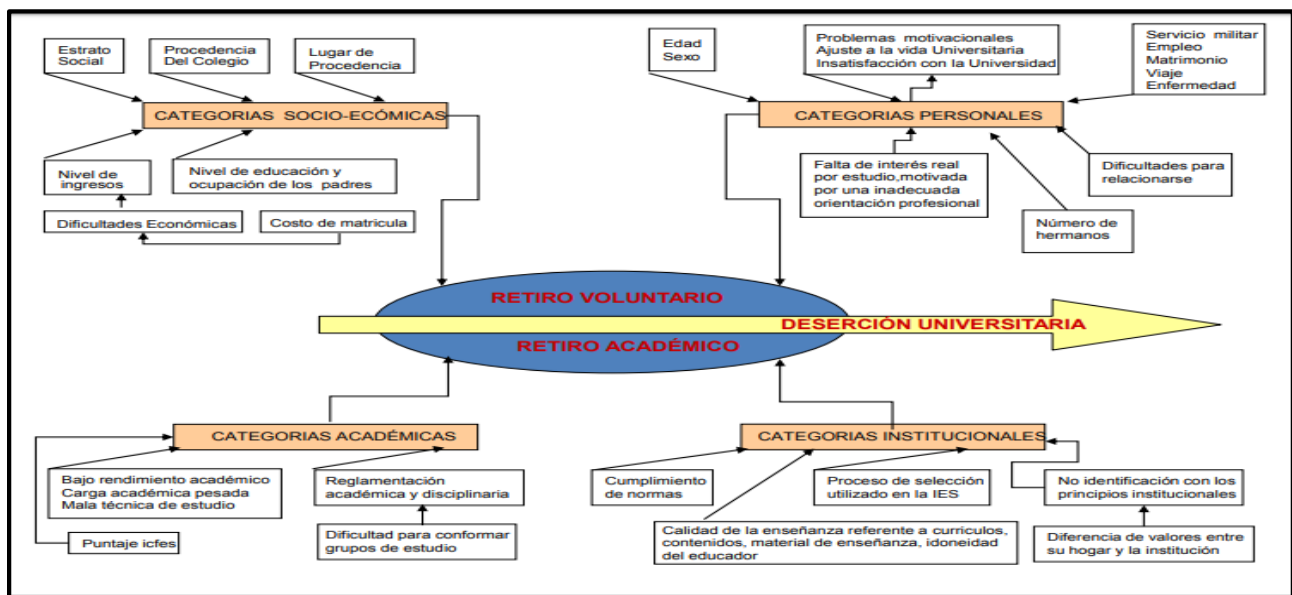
Estrato Social

Procedencia Del Colegio

Lugar de Procedencia

CATEGORIAS SOCIO-ECÓMICAS

Nivel de ingresos

Nivel de educación y ocupación de los padres

Dificultades Económicas

Costo de matricula

Edad Sexo

Problemas motivacionales
Ajuste a la vida Universitaria
Insatisfacción con la Universidad

Servicio militar
Empleo
Matrimonio
Viaje
Enfermedad

CATEGORIAS PERSONALES

Falta de interés real por estudio,motivada por una inadecuada orientación profesional

Dificultades para relacionarse

Número de hermanos

RETIRO VOLUNTARIO

DESERCIÓN UNIVERSITARIA

RETIRO ACADÉMICO

CATEGORIAS ACADÉMICAS

Bajo rendimiento académico
Carga académica pesada
Mala técnica de estudio

Reglamentación académica y disciplinaria

Puntaje icfes

Dificultad para conformar grupos de estudio

CATEGORIAS INSTITUCIONALES

Cumplimiento de normas

Proceso de selección utilizado en la IES

No identificación con los principios institucionales

Calidad de la enseñanza referente a curriculos, contenidos, material de enseñanza, idoneidad del educador

Diferencia de valores entre su hogar y la institución